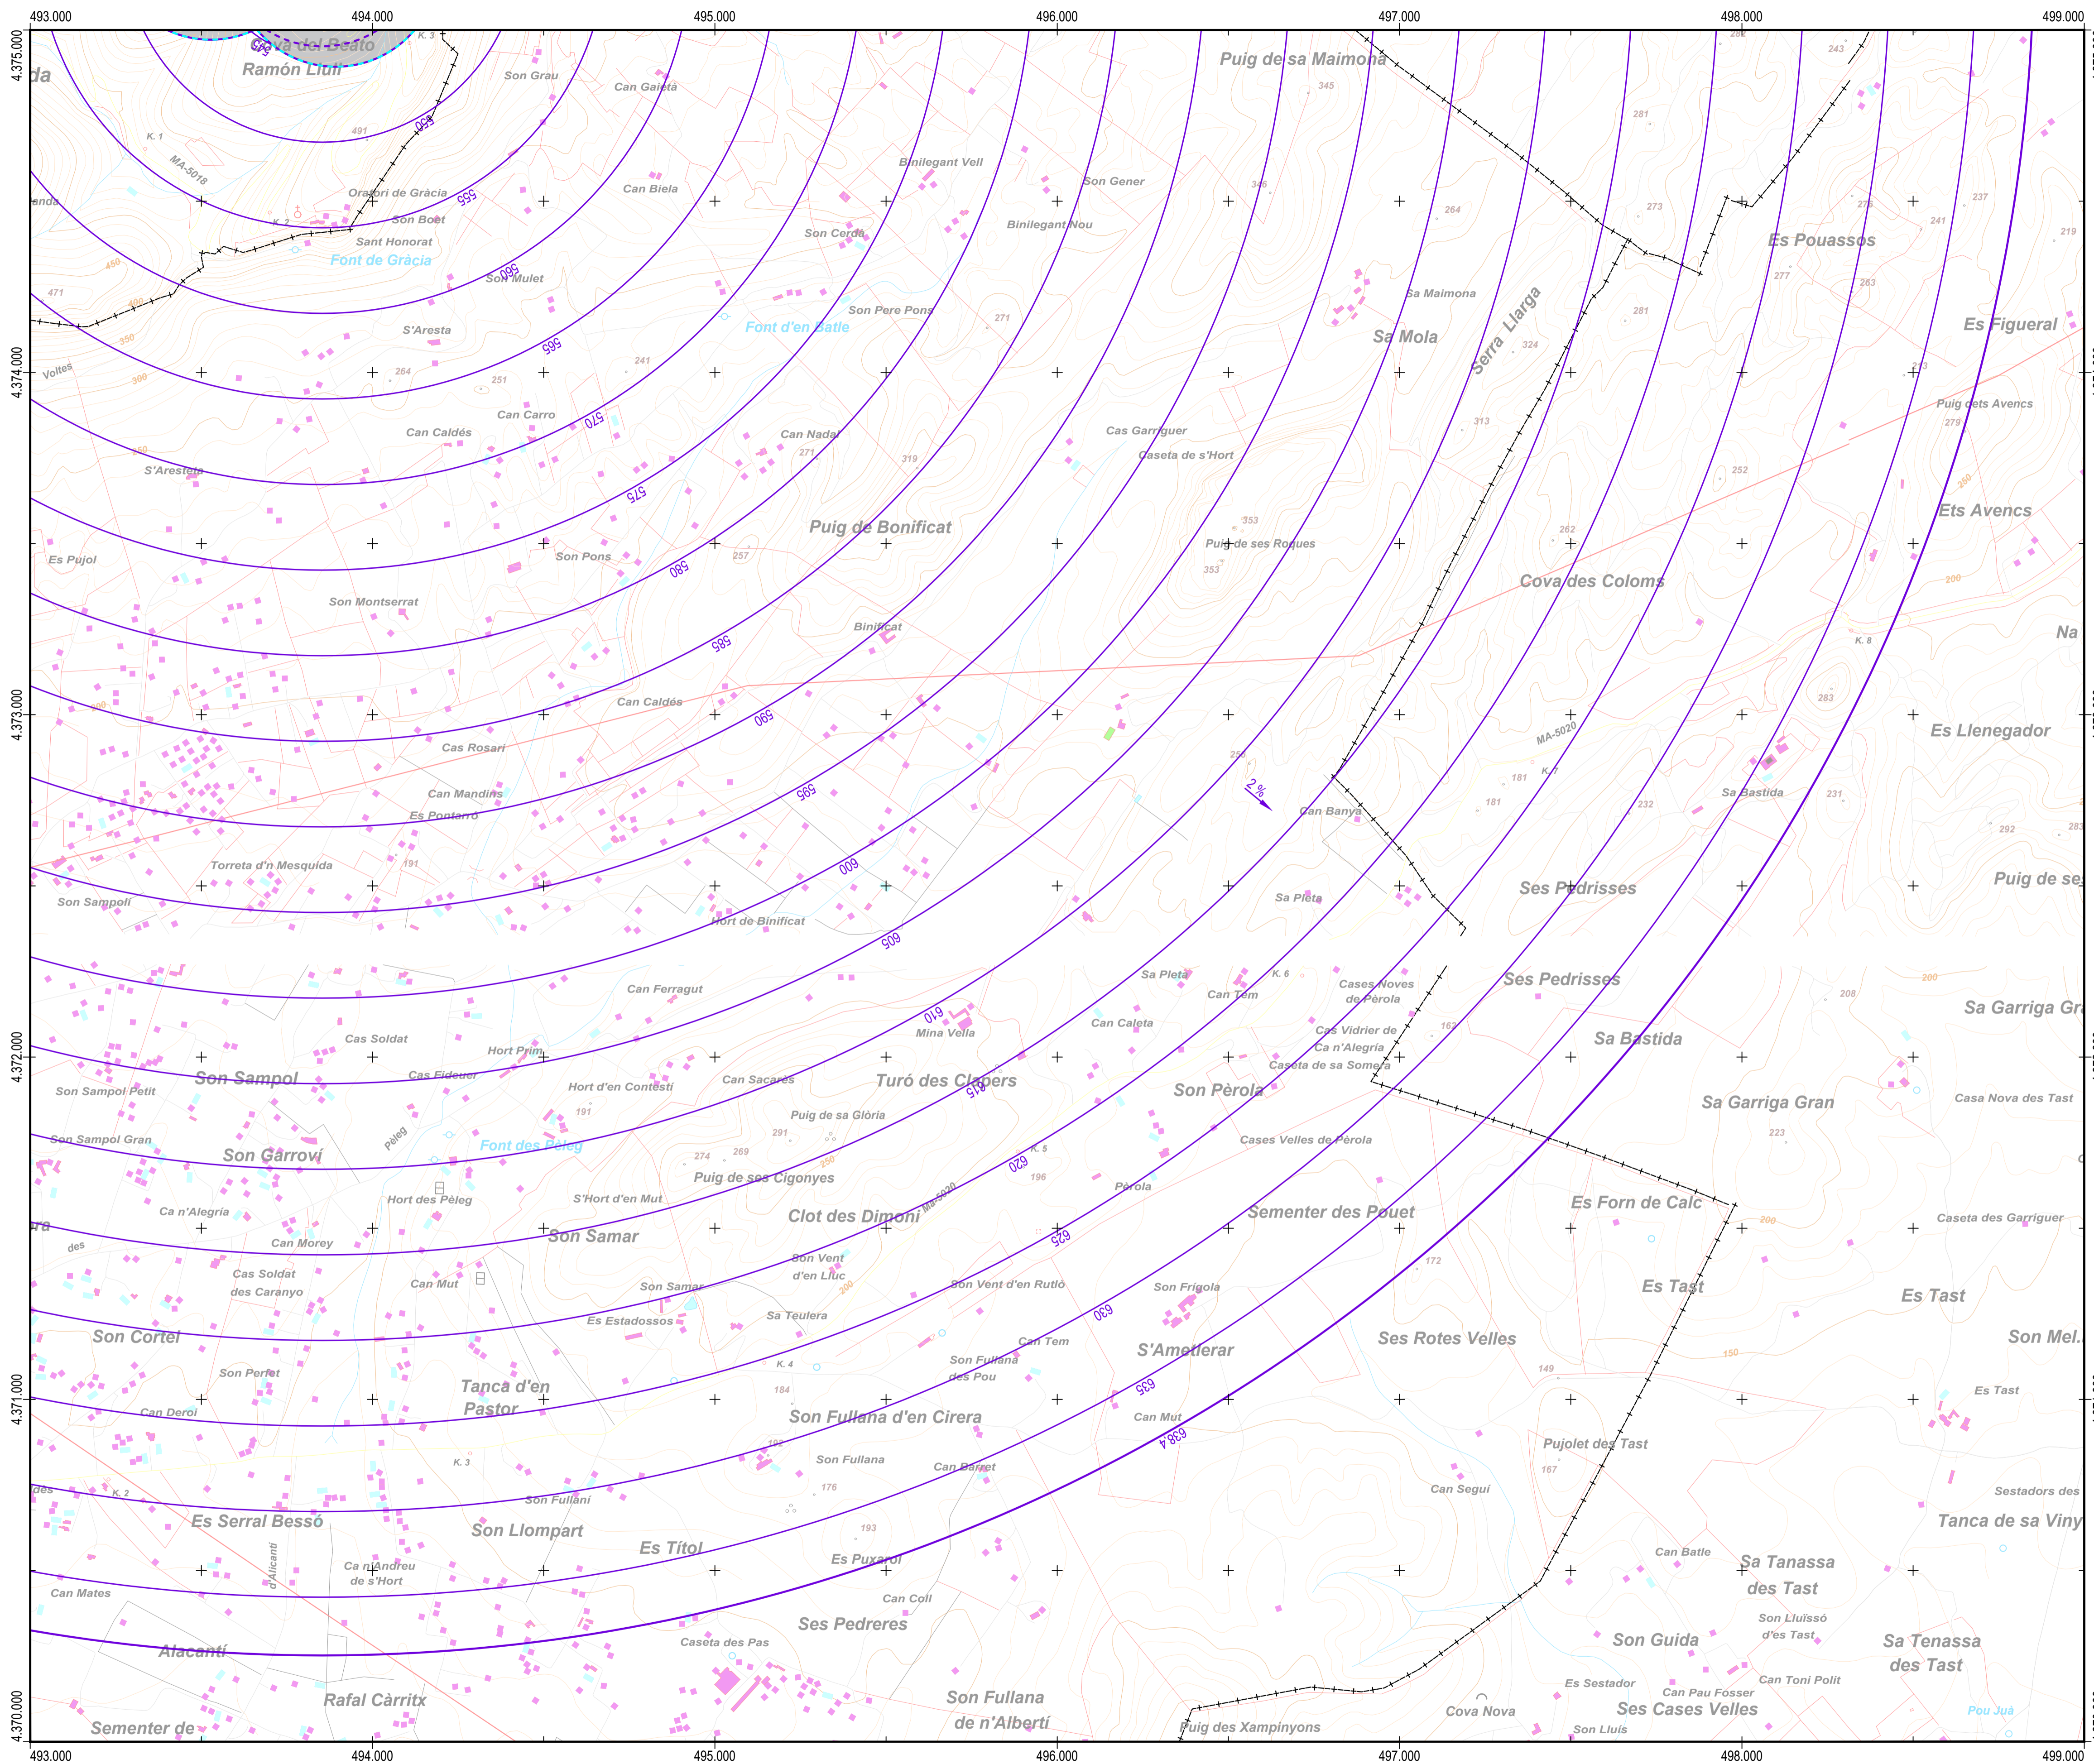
493.000
494.000
495.000
496.000
497.000
498.000
499.000
4.375.000
4.374.000
4.373.000
4.372.000
4.371.000
4.370.000

Cova del Beato
Ramón Llull
Son Grau
Can Gaietà
Puig de sa Maimona
345
243
K. 1
MA-5018
491
550
Oratori de Gràcia
Son Boet
Sant Honorat
Font de Gràcia
K. 2
Can Biela
555
Binilegant Vell
Son Gener
346
Binilegant Nou
264
281
273
Es Pouassos
241
237
219
Son Cerdà
560
Son Mulet
471
450
400
350
Sa Maimona
Sa Mola
Serra Llarga
277
283
Es Figueral
281
Son Pere Pons
Font d'en Batle
271
S'Aresta
565
324
Voltes
300
264
251
241
Can Carro
570
Can Caldés
Can Nada
271
Cas Garriguer
Caseta de s'Hort
313
Puig dets Avencs
279
S'Arestela
575
319
252
Ets Avencs
Puig de Bonificat
353
Puig de ses Roques
353
262
Es Pujol
Son Pons
580
257
Cova des Coloms
200
Son Montserrat
Bonificat
585
K. 8
Na
Can Caldés
590
283
Es Llenegador
Cas Rosari
MA-5020
K. 7
181
181
2 %
Can Mandins
Es Pontarró
595
Can Banya
232
Sa Bastida
231
292
283
Torreta d'n Mesquida
191
600
Sa Pleta
Ses Pedrisses
Puig de se
Son Sampoli
Hort de Binificat
605
Sa Pleta
K. 6
Can Tem
Cases Noves de Pèrola
Ses Pedrisses
200
208
Can Ferragut
610
Mina Vella
Can Caleta
Cas Vidrier de Ca n'Alegría
162
Sa Garriga Gr
Sa Bastida
Cas Soldat
Hort Prim
Caseta de sa Somera
Son Sampol
Cas Fideuer
Hort d'en Contestí
Can Sacarés
Turó des Clapers
615
Son Pèrola
Son Sampol Petit
Sa Garriga Gran
Casa Nova des Tast
191
Puig de sa Glòria
291
Son Sampol Gran
Pèleg
Font des Pèleg
Cases Velles de Pèrola
223
Son Garroví
274
269
250
620
K. 5
Puig de ses Cigonyes
196
Pèrola
Ca n'Alegría
Hort des Pèleg
S'Hort d'en Mut
Clot des Dimoni
MA-5020
Sementer des Pouet
Es Forn de Calc
200
Caseta des Garriguer
des
625
Son Samar
Can Morey
Son Vent d'en Lluc
172
Cas Soldat des Caranyo
Can Mut
Son Samar
200
Son Vent d'en Rutlo
Son Frígola
Es Tast
Es Tast
Es Estadossos
Sa Teulera
630
Son Cortei
Ses Rotes Velles
Son Mel
Can Tem
S'Ametlerar
Son Perfet
Son Fullana des Pou
K. 4
150
149
Tanca d'en Pastor
635
Es Tast
Can Deroi
184
Son Fullana d'en Cirera
Can Mut
638,4
192
Pujolet des Tast
Son Fullana
K. 3
Can Barrot
167
Can Seguí
K. 2
176
Sestadors des
Es Serral Bessó
Son Fullaní
Son Llompart
Tanca de sa Viny
193
Es Títol
d'Alacant
Ca n'Andreu de s'Hort
Es Puxarol
Can Batle
Sa Tanassa des Tast
Can Mates
Can Coll
Son Lluissó d'es Tast
Ses Pedreres
Son Guida
Sa Tenassa des Tast
Alacantí
Caseta des Pas
Can Toni Polit
Es Sestador
Can Pau Fosser
Rafal Càrritx
Son Fullana de n'Albertí
Cova Nova
Ses Cases Velles
Pou Juà
Sementer de
Puig des Xampinyons
Son Lluís